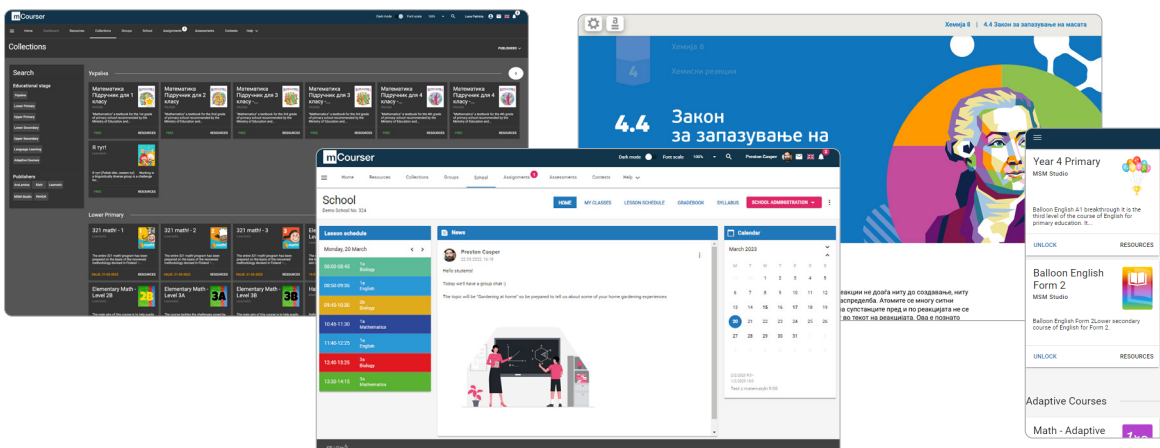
mCourser

Home Dashboard Resources Collections Groups School Assignments Assessments Contests Help

Collections

PUBLISHERS

Search

Educational stage

Україна

Математика Підручник для 1 класу

Математика Підручник для 2 класу

Математика Підручник для 3 класу

Математика Підручник для 3 класу

Математика Підручник для 4 класу

Математика Підручник для 4 класу

FREE RESOURCES

Я тут!

Publishers

Lower Primary

321 math! - 1

321 math! - 2

321 math! - 3

Elementary Math - Level 2B

Elementary Math - Level 3A

Elementary Math - Level 3B

Хемија 8 | 4.4 Закон за запазување на масата

Хемија 8

4 Хемиски реакции

4.4 Закон за запазување на

реакции не доаѓа ниту до создавање, ниту распределба. Атомите се многу ситни супстанците пред и по реакцијата не се во текот на реакцијата. Ова е познато

mCourser

Dark mode Font scale 100% Preston Casper

Home Resources Collections Groups School Assignments Assessments Contests Help

School

Demo School No. 324

HOME MY CLASSES LESSON SCHEDULE GRADEBOOK SYLLABUS SCHOOL ADMINISTRATION

Lesson schedule

Monday, 20 March

| Time | Class |
|---|---|
| 08:00-08:45 | 1a Biology |
| 08:00-09:30 | 1a English |
| 09:45-10:30 | 2b Biology |
| 10:45-11:30 | 1a Mathematics |
| 11:40-12:25 | 1a English |
| 12:40-13:25 | 3a Biology |
| 13:30-14:15 | 3a Mathematics |

News

Preston Casper

Hello students!

Today we'll have a group chat :)

The topic will be "Gardening at home" so be prepared to tell us about some of your home gardening experiences

Calendar

March 2023

| M | T | W | T | F | S | S |
|---|---|---|---|---|---|---|
| | | 1 | 2 | 3 | 4 | 5 |
| 6 | 7 | 8 | 9 | 10 | 11 | 12 |
| 13 | 14 | 15 | 16 | 17 | 18 | 19 |
| 20 | 21 | 22 | 23 | 24 | 25 | 26 |
| 27 | 28 | 29 | 30 | 31 | | |

Year 4 Primary

MSM Studio

Balloon English A1 breakthrough It is the third level of the course of English for primary education. It...

UNLOCK RESOURCES

Balloon English Form 2

MSM Studio

Balloon English Form 2Lower secondary course of English for Form 2.

UNLOCK RESOURCES

Adaptive Courses

Math - Adaptive